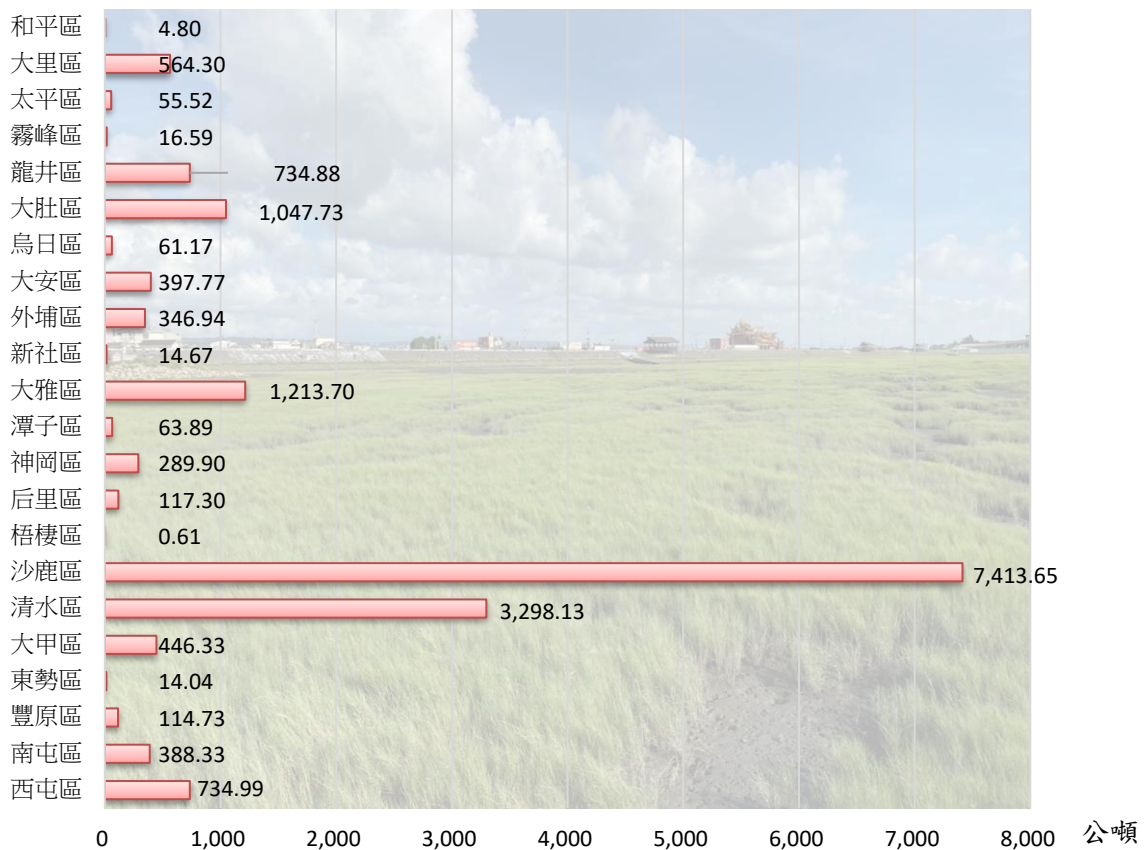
| 區 | 公噸 |
|---|---|
| 和平區 | 4.80 |
| 大里區 | 564.30 |
| 太平區 | 55.52 |
| 霧峰區 | 16.59 |
| 龍井區 | 734.88 |
| 大肚區 | 1,047.73 |
| 烏日區 | 61.17 |
| 大安區 | 397.77 |
| 外埔區 | 346.94 |
| 新社區 | 14.67 |
| 大雅區 | 1,213.70 |
| 潭子區 | 63.89 |
| 神岡區 | 289.90 |
| 后里區 | 117.30 |
| 梧棲區 | 0.61 |
| 沙鹿區 | 7,413.65 |
| 清水區 | 3,298.13 |
| 大甲區 | 446.33 |
| 東勢區 | 14.04 |
| 豐原區 | 114.73 |
| 南屯區 | 388.33 |
| 西屯區 | 734.99 |

0 1,000 2,000 3,000 4,000 5,000 6,000 7,000 8,000 公噸